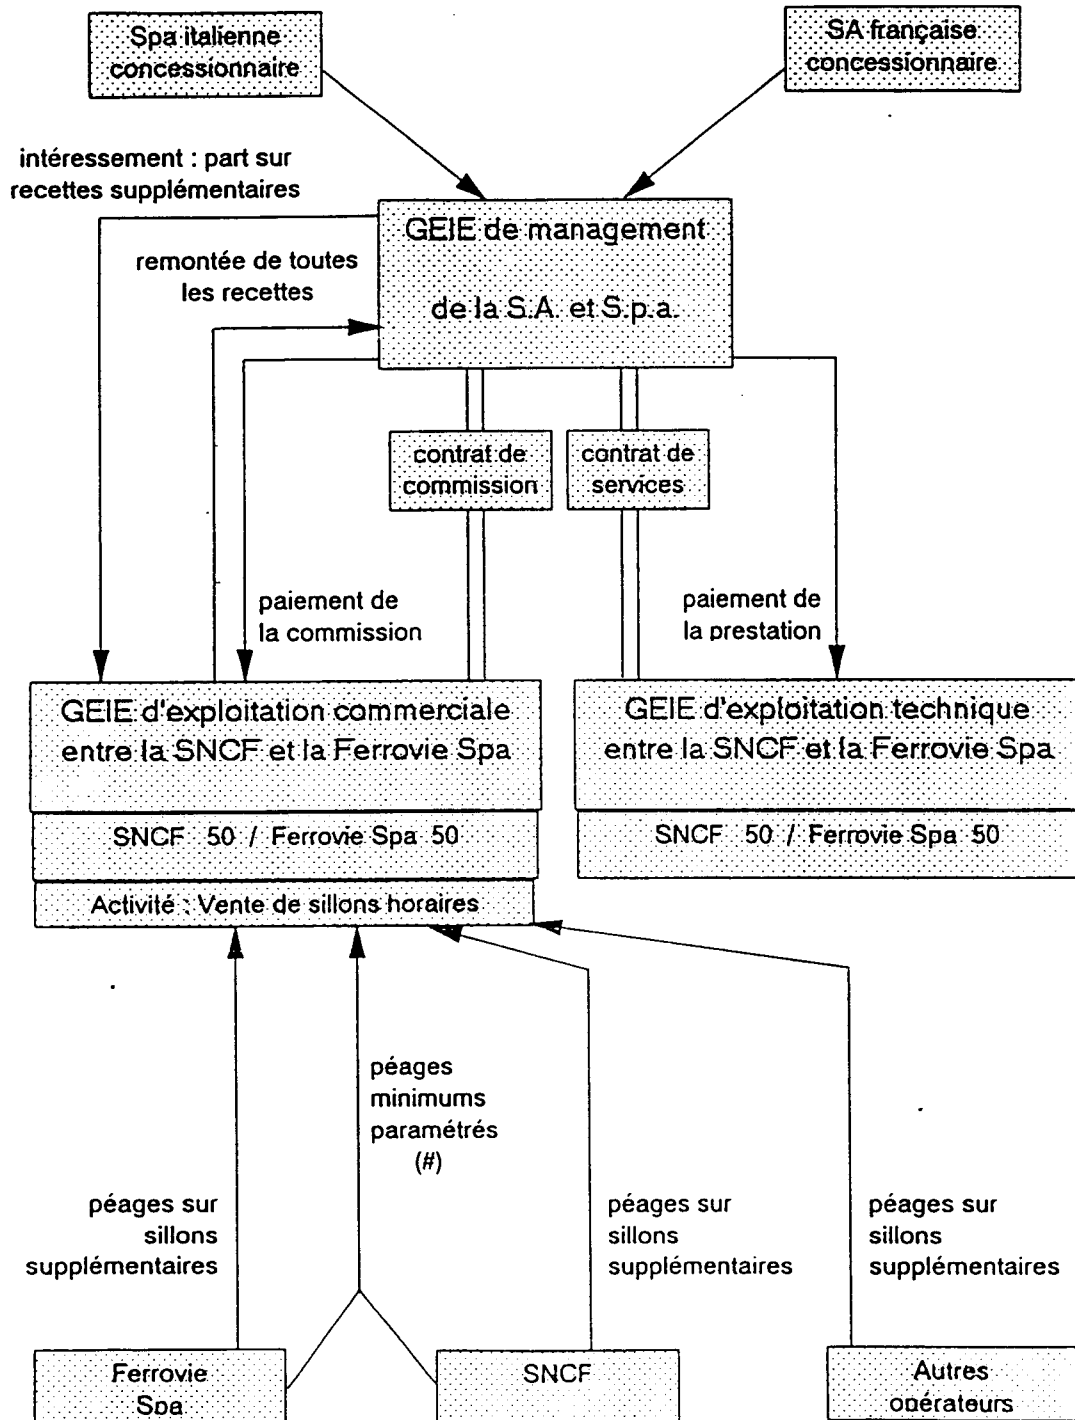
Spa italienne concessionnaire

SA française concessionnaire

intéressement : part sur recettes supplémentaires

GEIE de management de la S.A. et S.p.a.

remontée de toutes les recettes

contrat de commission

contrat de services

paiement de la commission

paiement de la prestation

GEIE d'exploitation commerciale entre la SNCF et la Ferrovie Spa

SNCF 50 / Ferrovie Spa 50

Activité : Vente de sillons horaires

GEIE d'exploitation technique entre la SNCF et la Ferrovie Spa

SNCF 50 / Ferrovie Spa 50

péages minimums paramétrés (#)

péages sur sillons supplémentaires

péages sur sillons supplémentaires

péages sur sillons supplémentaires

Ferrovie Spa

SNCF

Autres opérateurs